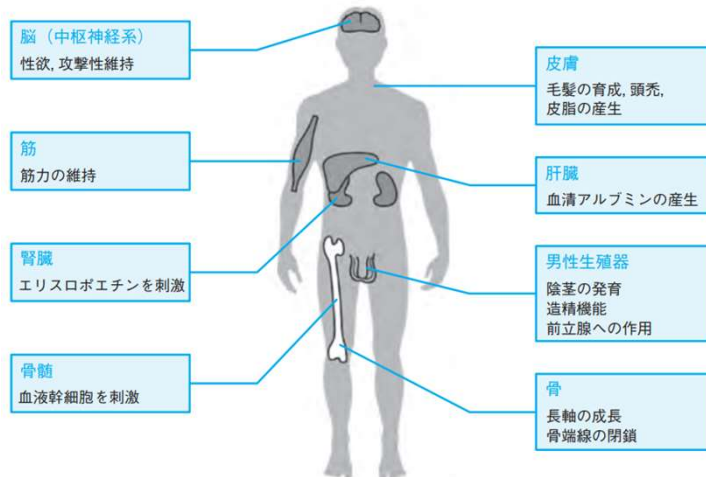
脳（中枢神経系）
性欲, 攻撃性維持

筋
筋力の維持

腎臓
エリスロポエチンを刺激

骨髄
血液幹細胞を刺激

皮膚
毛髪の育成, 頭禿, 皮脂の産生

肝臓
血清アルブミンの産生

男性生殖器
陰茎の発育
造精機能
前立腺への作用

骨
長軸の成長
骨端線の閉鎖